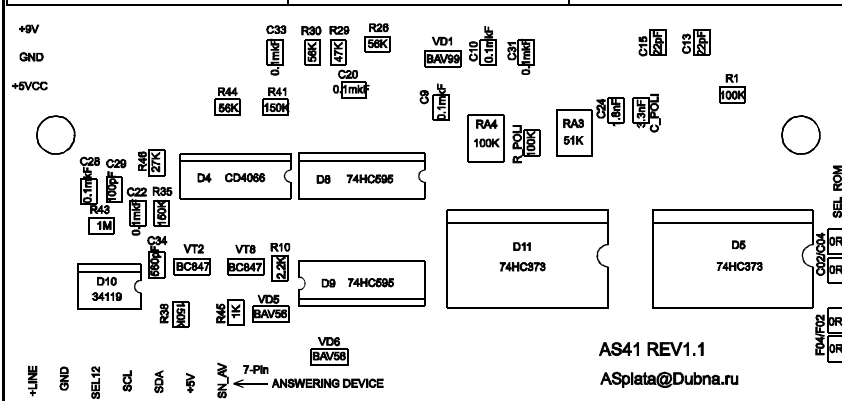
+9V
GND
+5VCC

C33 0.1mkF
R30 56K
R29 47K
R26 56K
VD1 BAV99
C10 0.1mkF
C31 0.1mkF
C15 22pF
C13 22pF

C20 0.1mkF
R44 56K
R41 150K
R1 100K
C9 0.1mkF
RA4 100K
R_POLI 100K
RA3 51K
C24 1.8nF
1.3nF C_POLI

C28 0.1mkF
C29 100pF
R46 27K
D4 CD4066
D8 74HC595
SEL ROM
R43 1M
C22 0.1mkF
R35 150K
D11 74HC373
D5 74HC373
C34 680pF
VT2 BC847
VT8 BC847
R10 2.2K
C02/C04 0R
D10 34119
D9 74HC595
R38 100K
R45 1K
VD5 BAV56
F04/F02 0R 0R
VD6 BAV56
AS41 REV1.1
ASplata@Dubna.ru

+LINE
GND
SEL12
SCL
SDA
+5V
SN_AV
7-Pin
ANSWERING DEVICE